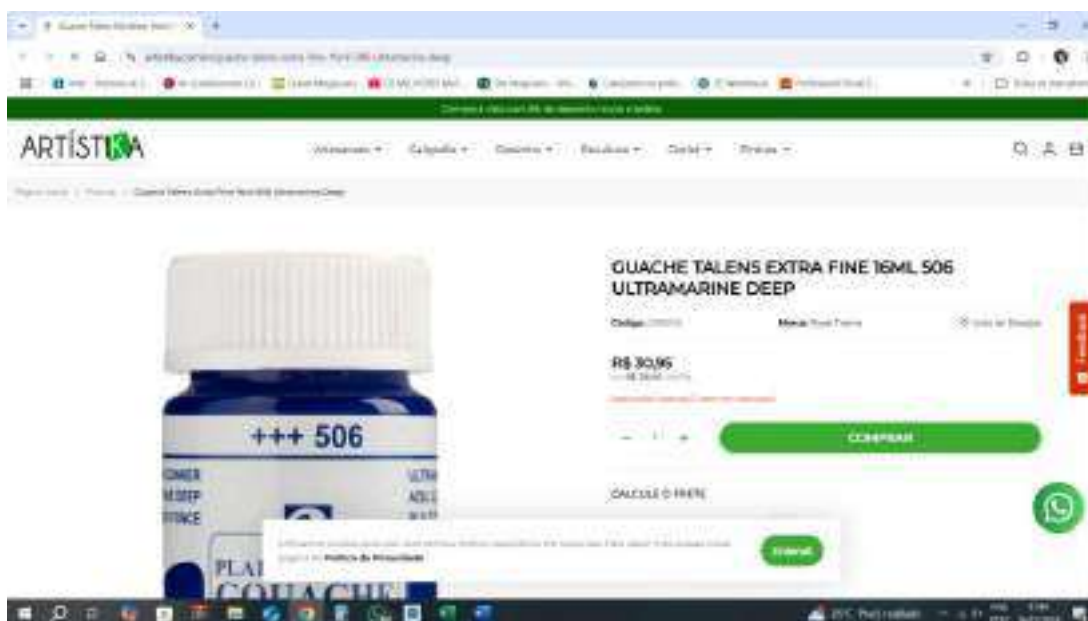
ARTÍSTIKA

Aquarelas · Caligrafia · Desenho · Escultura · Gestal · Pintura

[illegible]

GUACHE TALENS EXTRA FINE 16ML 506 ULTRAMARINE DEEP

Código: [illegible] Marca: Royal Talens

R$ 30,95

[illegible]

COMPRAR

CALCULE O FRETE

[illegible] Política de Privacidade

Entendi

+++ 506

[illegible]